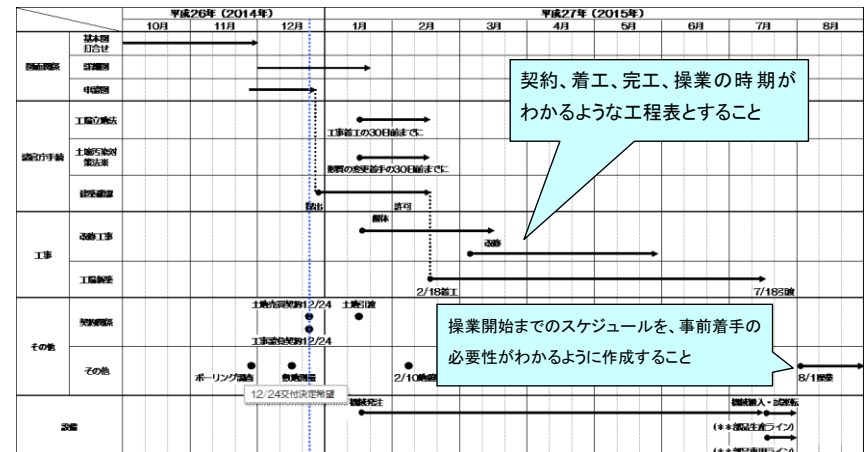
| | | 平成26年（2014年） | | | 平成27年（2015年） | | | | | | | |
|---|---|---|---|---|---|---|---|---|---|---|---|---|
| | | 10月 | 11月 | 12月 | 1月 | 2月 | 3月 | 4月 | 5月 | 6月 | 7月 | 8月 |
| 図面関係 | 基本図打合せ | | | | | | | | | | | |
| | 詳細図 | | | | | | | | | | | |
| | 申請図 | | | | | | | | | | | |
| 官庁手続 | 工場立地法 | | | | 工事着工の30日前までに | | | | | | | |
| | 土壌汚染対策法等 | | | | 形質の変更着手の30日前までに | | | | | | | |
| | 建築確認 | | | 提出 | | 許可 | | | | | | |
| 工事 | 改修工事 | | | | 解体 | | 改修 | | | | | |
| | 工場新築 | | | | | 2/18着工 | | | | | 7/18引渡 | |
| その他 | 契約関係 | | | 土地売買契約12/24 工事請負契約12/24 | 土地引渡 | | | | | | | |
| | その他 | | ボーリング調査 | 敷地測量 | 2/10地鎮 | | | | | | | 8/1操業 |
| 設備 | | | | | 機械発注 | | | | | | 機械搬入・試運転 (＊＊部品生産ライン) (＊＊部品専用ライン) | |

契約、着工、完工、操業の時期がわかるような工程表とすること

操業開始までのスケジュールを、事前着手の必要性がわかるように作成すること

12/24交付決定希望